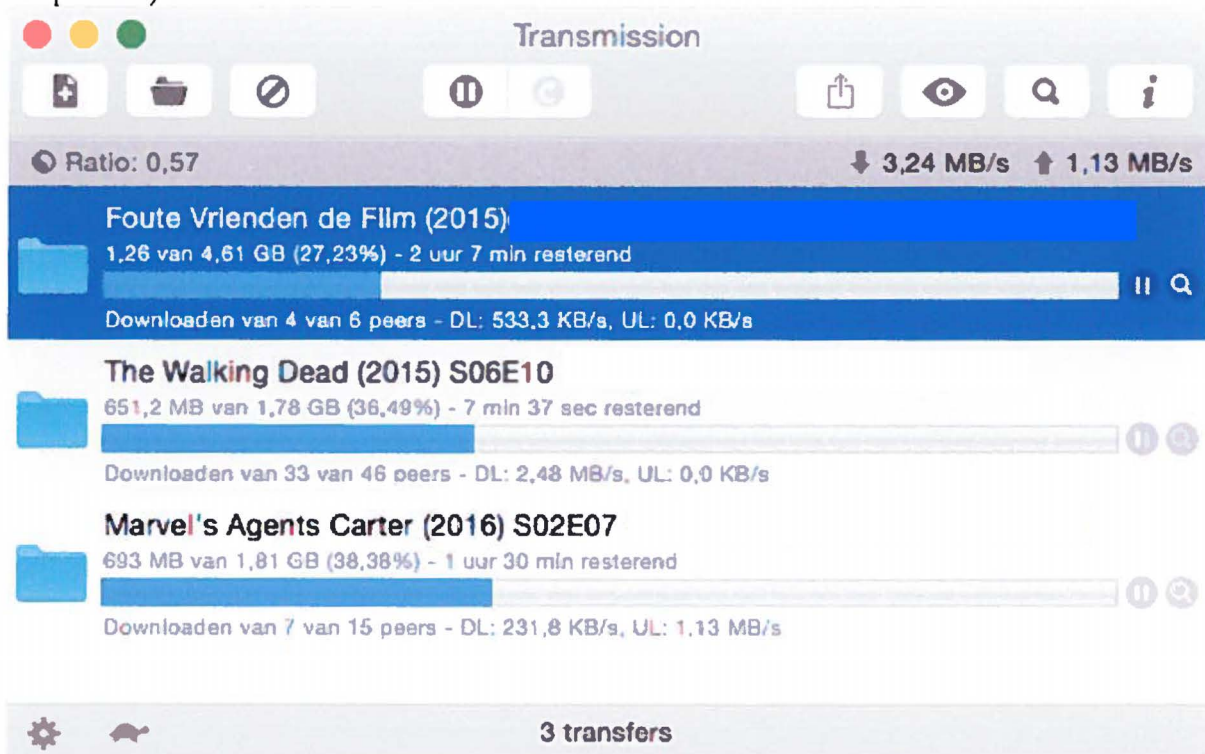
Transmission

Ratio: 0,57

3,24 MB/s 1,13 MB/s

Foute Vrienden de Film (2015)
1,26 van 4,61 GB (27,23%) - 2 uur 7 min resterend
Downloaden van 4 van 6 peers - DL: 533,3 KB/s, UL: 0,0 KB/s

The Walking Dead (2015) S06E10
651,2 MB van 1,78 GB (36,49%) - 7 min 37 sec resterend
Downloaden van 33 van 46 peers - DL: 2,48 MB/s, UL: 0,0 KB/s

Marvel's Agents Carter (2016) S02E07
693 MB van 1,81 GB (38,38%) - 1 uur 30 min resterend
Downloaden van 7 van 15 peers - DL: 231,8 KB/s, UL: 1,13 MB/s

3 transfers